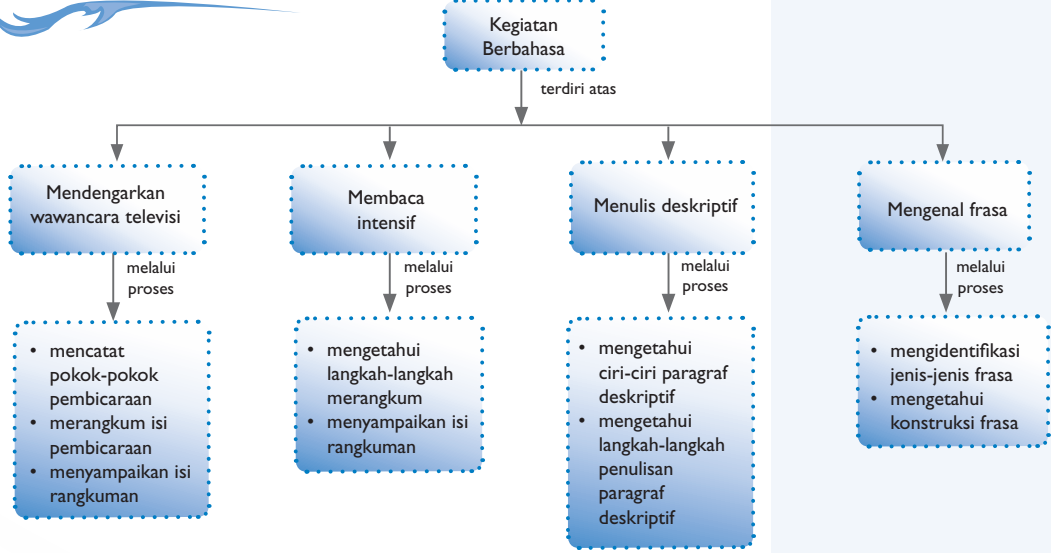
Kegiatan Berbahasa

terdiri atas

Mendengarkan wawancara televisi

melalui proses

- mencatat pokok-pokok pembicaraan
- merangkum isi pembicaraan
- menyampaikan isi rangkuman

Membaca intensif

melalui proses

- mengetahui langkah-langkah merangkum
- menyampaikan isi rangkuman

Menulis deskriptif

melalui proses

- mengetahui ciri-ciri paragraf deskriptif
- mengetahui langkah-langkah penulisan paragraf deskriptif

Mengenal frasa

melalui proses

- mengidentifikasi jenis-jenis frasa
- mengetahui konstruksi frasa